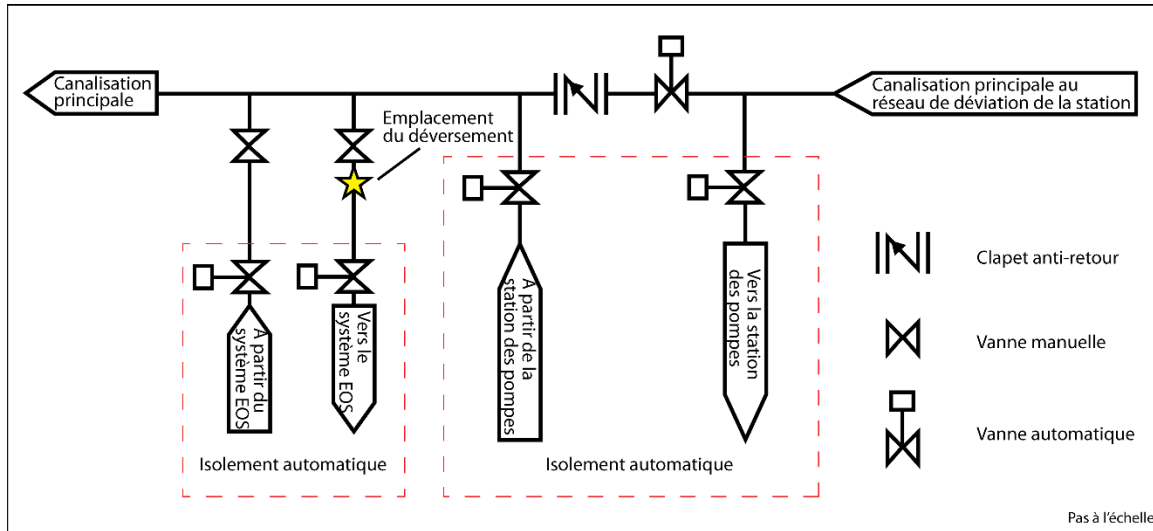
Canalisation principale

Emplacement du déversement

Canalisation principale au réseau de déviation de la station

A partir du système EOS

Vers le système EOS

A partir de la station des pompes

Vers la station des pompes

Isolement automatique

Isolement automatique

Clapet anti-retour

Vanne manuelle

Vanne automatique

Pas à l'échelle